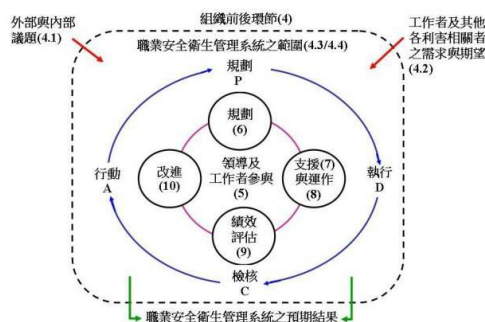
外部與內部議題(4.1)

組織前後環節(4)

工作者及其他各利害相關者之需求與期望(4.2)

職業安全衛生管理系統之範圍(4.3/4.4)

規劃
P

規劃
(6)

行動
A

改進
(10)

領導及
工作者參與
(5)

支援(7)
與運作
(8)

執行
D

績效
評估
(9)

檢核
C

職業安全衛生管理系統之預期結果